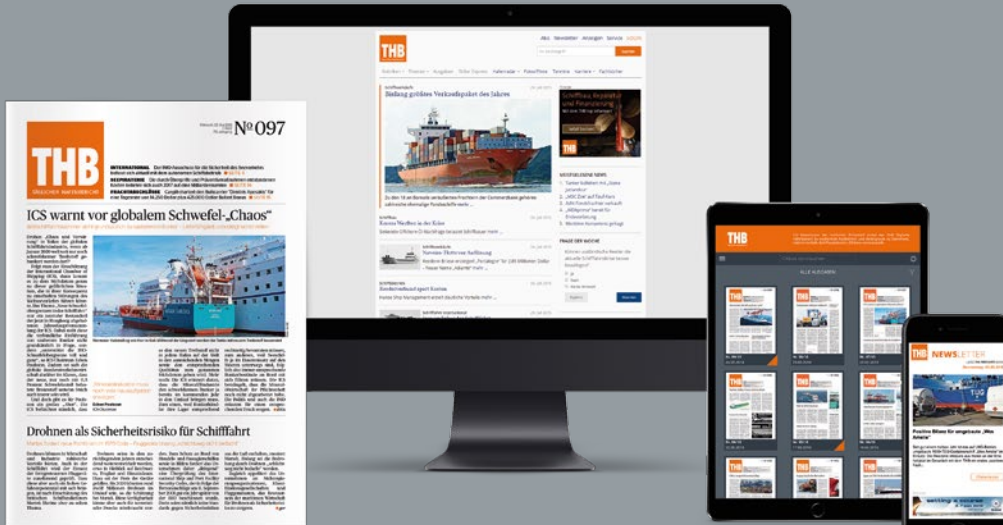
THB
TÄGLICHER HAFENBERICHT
№ 097
INTERNATIONAL
RECHTSPRECHUNG
FRACHTENMÄRKTE
ICS warnt vor globalem Schwefel-„Chaos"
Drohnen als Sicherheitsrisiko für Schifffahrt

THB
Suchen
Rekord für Containerschiffsgröße
Bisher größtes Verkaufspaket des Jahres
Schiffsreparatur und Neuanlage
MEISTGELESENE NEWS
FRAGE DER WOCHE

THB
ALLE AUSGABEN

THB NEWSLETTER